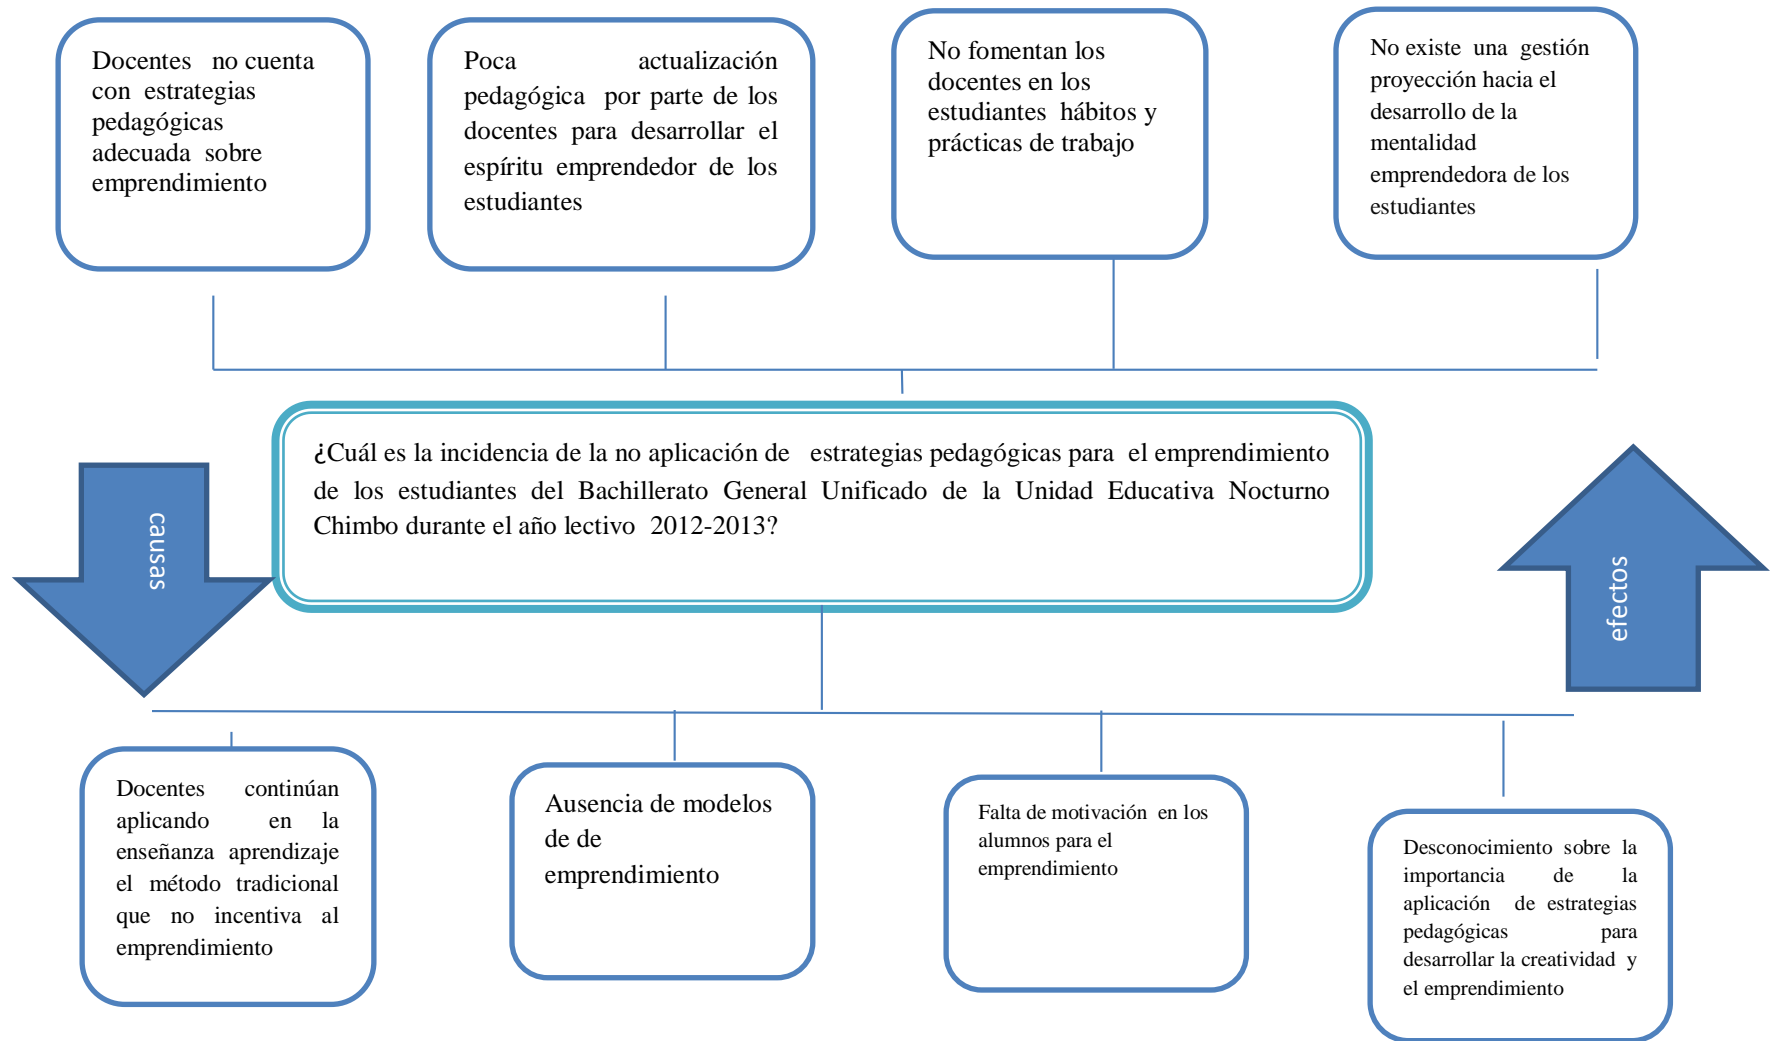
Docentes no cuenta con estrategias pedagógicas adecuada sobre emprendimiento

Poca actualización pedagógica por parte de los docentes para desarrollar el espíritu emprendedor de los estudiantes

No fomentan los docentes en los estudiantes hábitos y prácticas de trabajo

No existe una gestión proyección hacia el desarrollo de la mentalidad emprendedora de los estudiantes

causas

¿Cuál es la incidencia de la no aplicación de estrategias pedagógicas para el emprendimiento de los estudiantes del Bachillerato General Unificado de la Unidad Educativa Nocturno Chimbo durante el año lectivo 2012-2013?

efectos

Docentes continúan aplicando en la enseñanza aprendizaje el método tradicional que no incentiva al emprendimiento

Ausencia de modelos de de emprendimiento

Falta de motivación en los alumnos para el emprendimiento

Desconocimiento sobre la importancia de la aplicación de estrategias pedagógicas para desarrollar la creatividad y el emprendimiento